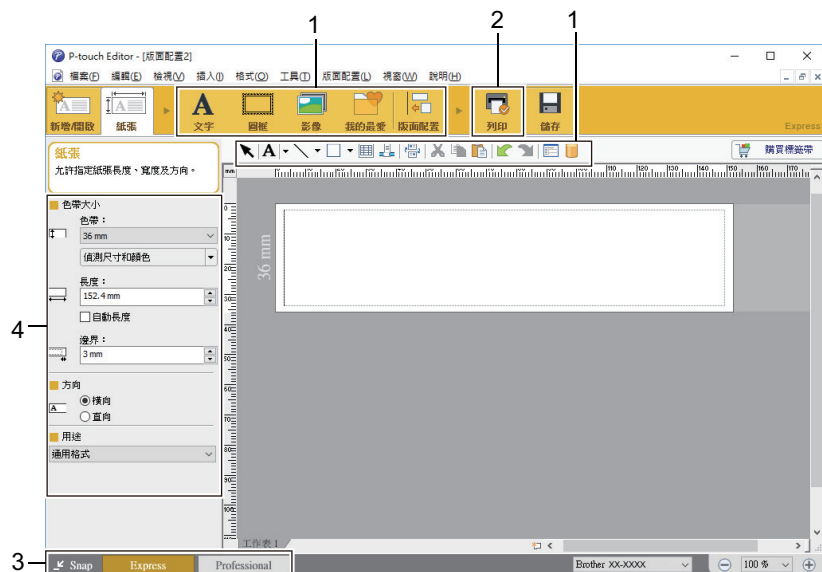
1
2
1
P-touch Editor - [版面配置2]
檔案(F) 編輯(E) 檢視(V) 插入(I) 格式(O) 工具(T) 版面配置(L) 視窗(W) 說明(H)
新增/開啟 紙張 文字 圖框 影像 我的最愛 版面配置 列印 儲存
Express
購買標籤帶
紙張
允許指定紙張長度、寬度及方向。
色帶大小
色帶：
36 mm
偵測尺寸和顏色
長度：
152.4 mm
自動長度
邊界：
3 mm
方向
橫向
直向
用途
通用格式
36 mm
工作表 1
4
3
Snap
Express
Professional
Brother XX-XXXX
100 %